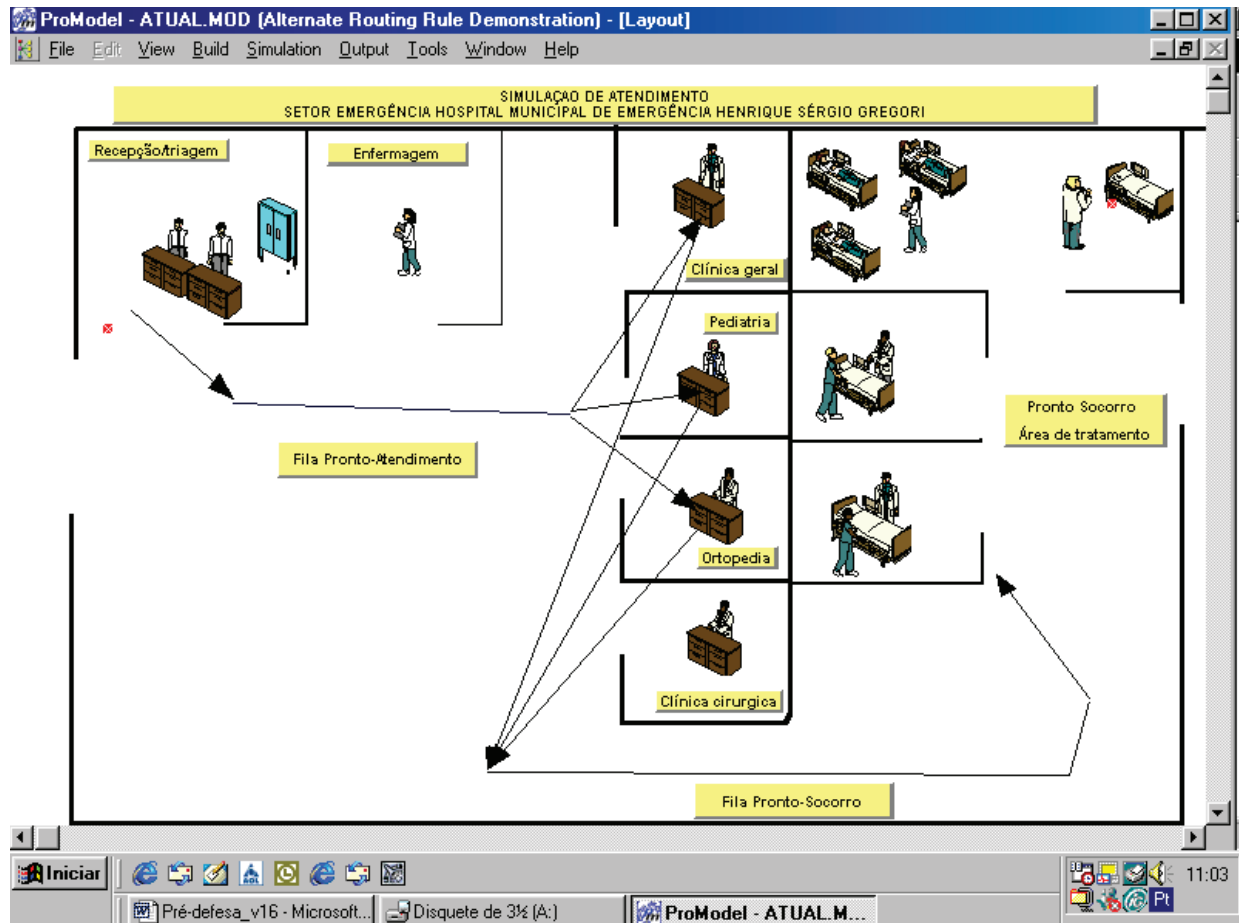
ProModel - ATUAL.MOD (Alternate Routing Rule Demonstration) - [Layout]

File Edit View Build Simulation Output Tools Window Help

SIMULAÇAO DE ATENDIMENTO
SETOR EMERGÊNCIA HOSPITAL MUNICIPAL DE EMERGÊNCIA HENRIQUE SÉRGIO GREGORI

Recepção/triagem

Enfermagem

Clínica geral

Pediatria

Pronto Socorro
Área de tratamento

Fila Pronto-Atendimento

Ortopedia

Clínica cirurgica

Fila Pronto-Socorro

Iniciar

Pré-defesa_v16 - Microsoft...

Disquete de 3½ (A:)

ProModel - ATUAL.M...

Pt

11:03